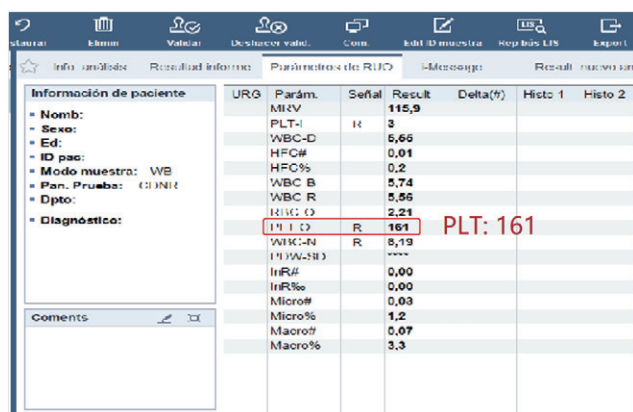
staurar Elimin Validar Deshacer valid. Com. Edit ID muestra Rep bús LIS Export

Info análisis Resultad informe Parámetros de RUO Mensaje Result nuevo an

Información de paciente
- Nomb:
- Sexo:
- Ed:
- ID pac:
- Modo muestra: WB
- Pan. Prueba: CDNR
- Dpto:
- Diagnóstico:

Coments

| URG | Parám. | Señal | Result | Delta(#) | Histo 1 | Histo 2 |
|---|---|---|---|---|---|---|
| | MRV | | 115,9 | | | |
| | PLT-I | R | 3 | | | |
| | WBC-D | | 5,66 | | | |
| | HFC# | | 0,01 | | | |
| | HFC% | | 0,2 | | | |
| | WBC B | | 5,74 | | | |
| | WBC R | | 5,56 | | | |
| | RBC O | | 2,21 | | | |
| | PLT O | R | 161 | | | |
| | WBC-N | R | 6,19 | | | |
| | PDW-SD | | ---- | | | |
| | InR# | | 0,00 | | | |
| | InR‰ | | 0,00 | | | |
| | Micro# | | 0,03 | | | |
| | Micro% | | 1,2 | | | |
| | Macro# | | 0,07 | | | |
| | Macro% | | 3,3 | | | |

PLT: 161